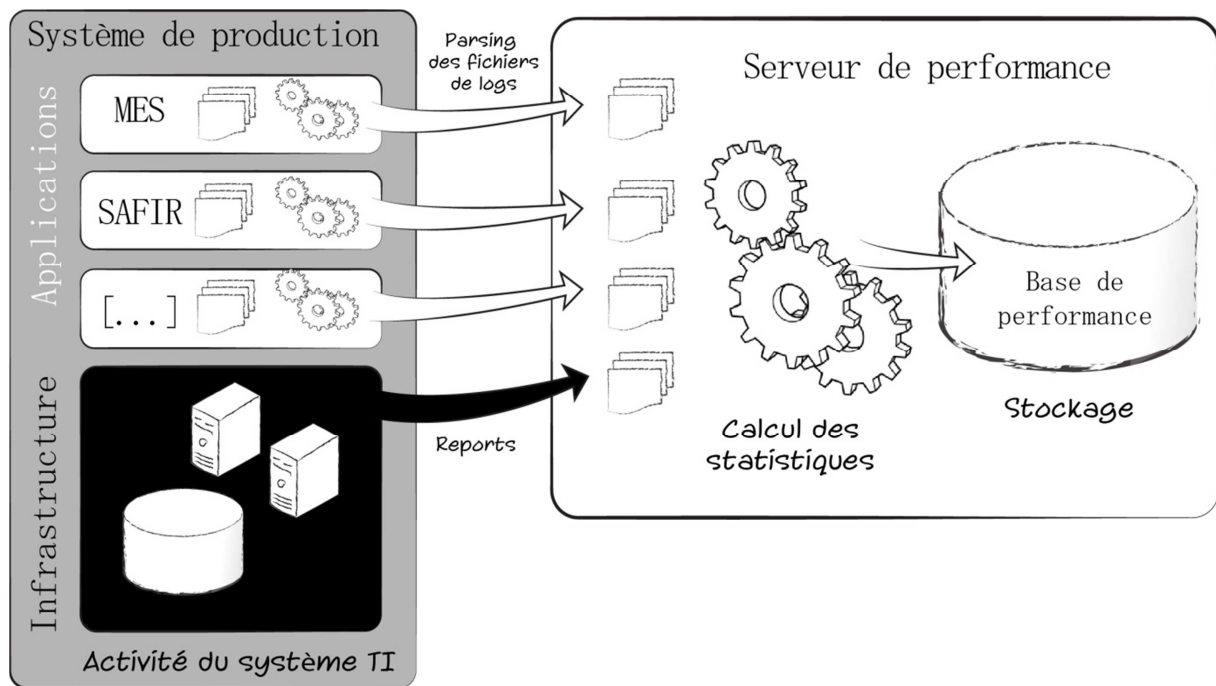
Système de production

Applications

MES

SAFIR

[...]

Infrastructure

Activité du système TI

Parsing des fichiers de logs

Reports

Serveur de performance

Calcul des statistiques

Base de performance

Stockage